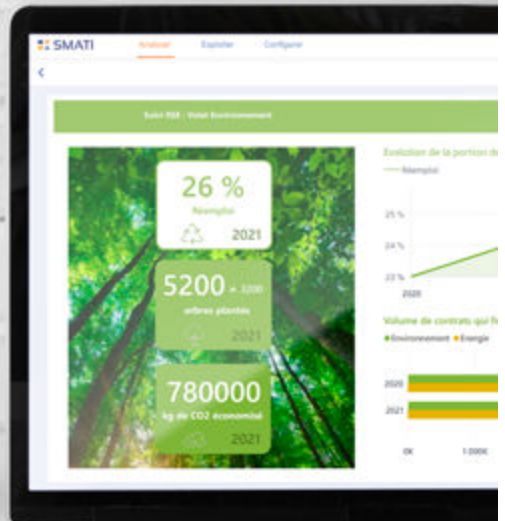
SMATI
Analyser Exploiter Configurer
<
Suivi RSE - Volet Environnement
26 %
Réemploi
2021
5200 + 3200
arbres plantés
2021
780000
kg de CO2 économisé
2021
Evolution de la portion d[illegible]
Réemploi
25 %
24 %
23 %
2020
Volume de contrats qui fi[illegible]
Environnement Energie
2020
2021
0€
1 000€